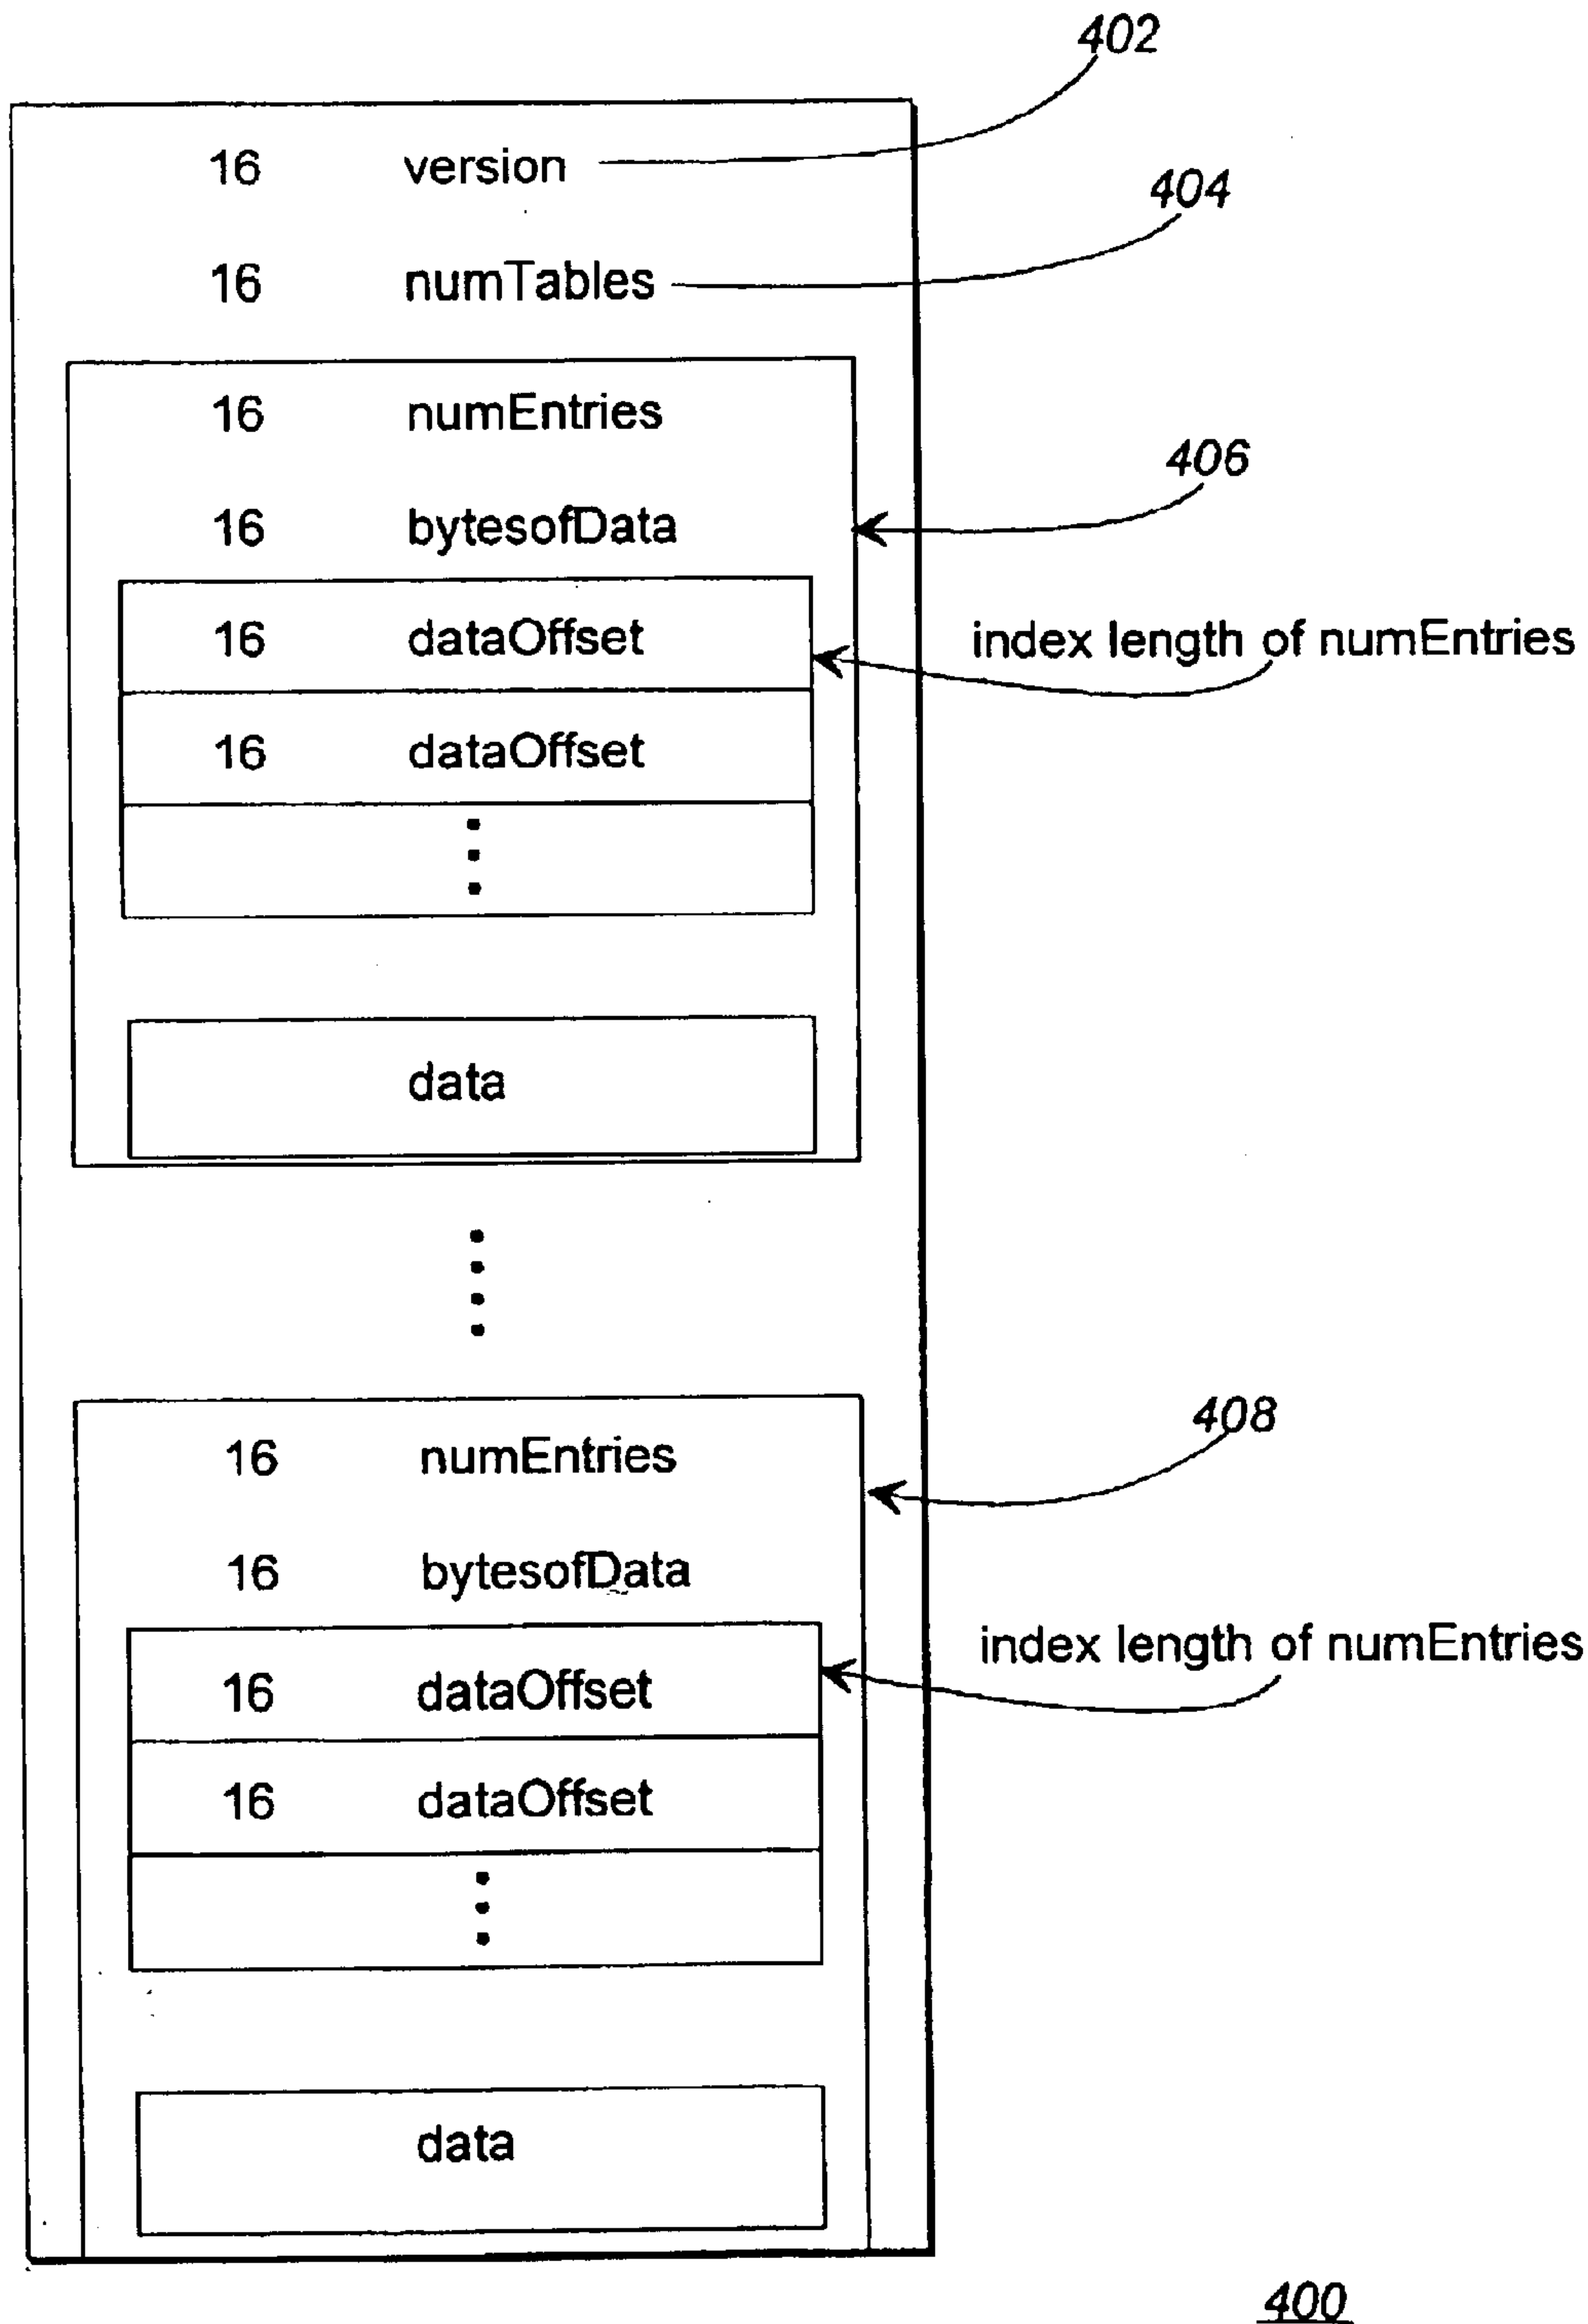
402

16 version

404

16 numTables

16 numEntries

406

16 bytesofData

16 dataOffset

index length of numEntries

16 dataOffset

data

408

16 numEntries

16 bytesofData

index length of numEntries

16 dataOffset

16 dataOffset

data

400